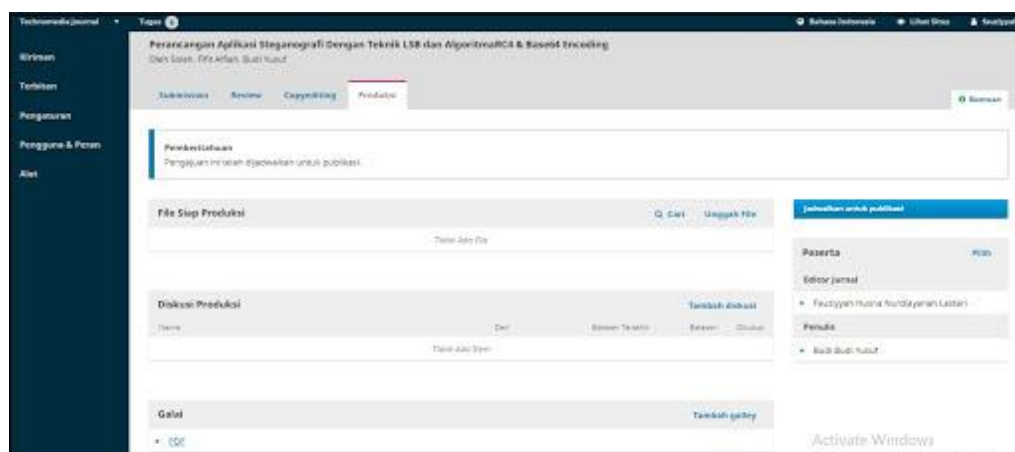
Technomedia Journal ▾ Tugas 0

Bahasa Indonesia Lihat Situs Feudyyan

Kiriman
Terbitan
Pengaturan
Pengguna & Peran
Alat

Perancangan Aplikasi Steganografi Dengan Teknik LSB dan AlgoritmaRC4 & Base64 Encoding
Oleh Saleh, Fifi Arfan, Budi Yusuf

Submission Review Copyediting Produksi

Bantuan

Pemberitahuan
Pengajuan ini telah dijadwalkan untuk publikasi.

File Siap Produksi
Cari Unggah File
Tidak Ada File

Jadwalkan untuk publikasi

Peserta
Pilih
Editor Jurnal
Feudyyan Husna Nurdayanan Lestari
Penulis
Budi Budi Yusuf

Diskusi Produksi
Tambah diskusi
Nama Dari Balasan Terakhir Balasan Ditutup
Tidak Ada Item

Galai
Tambah galley
PDF

Activate Windows